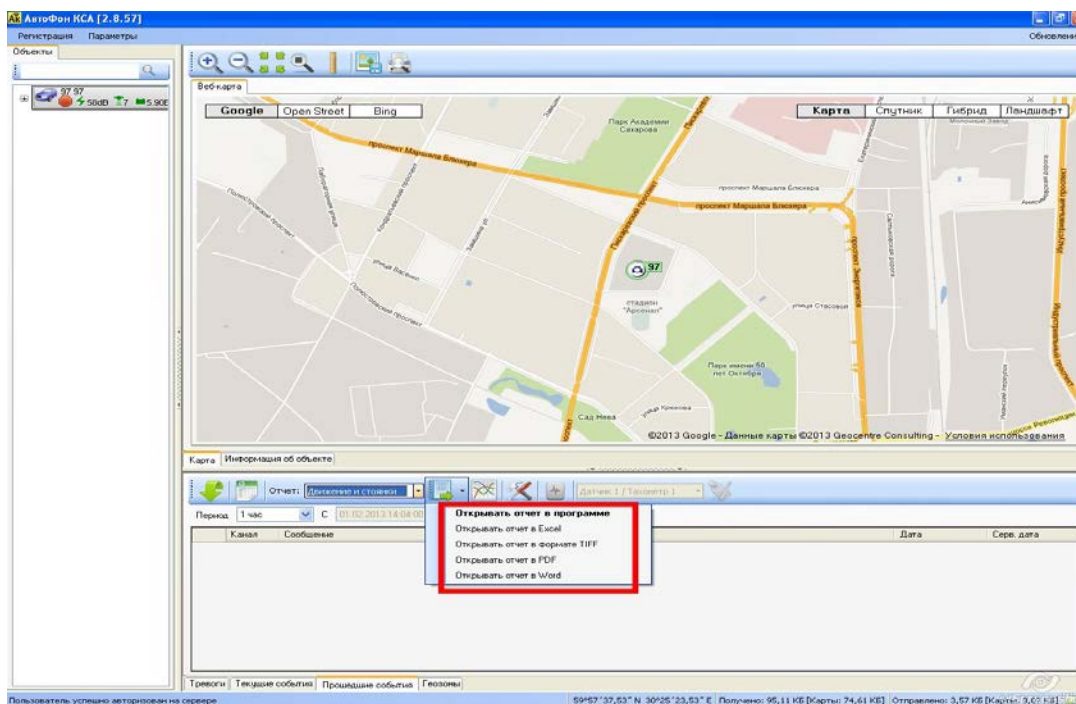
АвтоФон КСА [2.8.57]

Регистрация Параметры

Обновлени

Объекты

97 97
58dB 7 5.90E

Веб-карта

Google Open Street Bing

Карта Спутник Гибрид Ландшафт

Парк Академии Сахарова

проспект Маршала Блюхера

проспект Маршала Блюхера

проспект Маршала Блюхера

улица Васенко

Полюстровский проспект

Пискарёвский проспект

Проспект Энергетиков

97

стадион "Арсенал"

улица Стасовой

Парк имени 50 лет Октября

Сад Нева

улица Крюкова

©2013 Google - Данные карты ©2013 Geocentre Consulting - Условия использования

Карта Информация об объекте

Отчет: Движение и стоянки

Датчик 1 (Таксметр 1

Период 1 час С 01.02.2013 14:04:00

Канал Сообщение

Дата Серв. дата

Открывать отчет в программе
Открывать отчет в Excel
Открывать отчет в формате TIFF
Открывать отчет в PDF
Открывать отчет в Word

Тревоги Текущие события Прошедшие события Геозоны

Пользователь успешно авторизован на сервере

59°57'37,53" N 30°25'23,53" E Получено: 95,11 КБ [Карты: 74,61 КБ] Отправлено: 3,57 КБ [Карты: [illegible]]